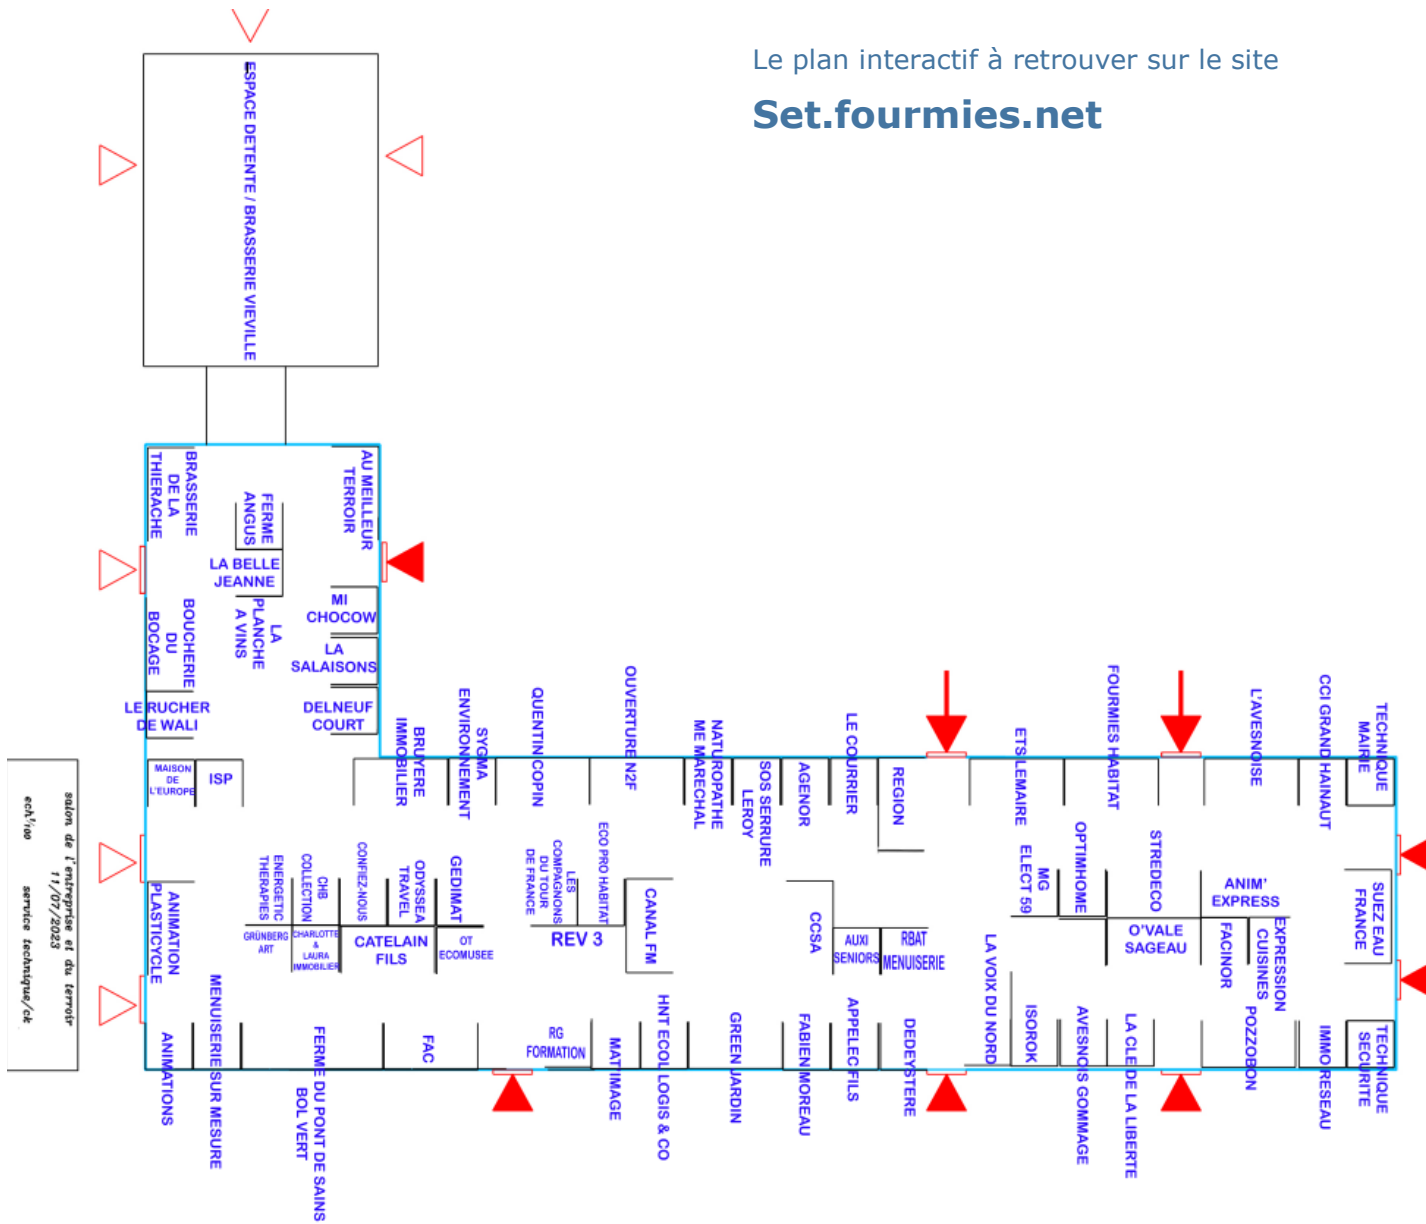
Le plan interactif à retrouver sur le site

Set.fourmies.net

ESPACE DETENTE / BRASSERIE VIEVILLE

BRASSERIE DE LA THIERACHE
FERME ANGUS
AU MEILLEUR TERROIR
LA BELLE JEANNE
MI CHOCOW
BOUCHERIE DU BOCAGE
LA PLANCHE A VINS
LA SALAISONS
LE RUCHER DE WALI
DELNEUF COURT

salon de l'entreprise et du terroir
11/07/2023
ech/100
service technique/ck

MAISON DE L'EUROPE
ISP
BRUYERE IMMOBILIER
SYGMA ENVIRONNEMENT
QUENTIN COPIN
OUVERTURE N2F
NATUROPATHE ME MARECHAL
SOS SERRURE LEROY
AGENOR
LE COURRIER
REGION
ETS LEMAIRE
FOURMIES HABITAT
L'AVESNOISE
CCI GRAND HAINAUT
TECHNIQUE MAIRIE

ENERGETIC THERAPIES
CHB COLLECTION
CONFIEZ-NOUS
ODYSSEA TRAVEL
GEDIMAT
GRÜNBERG ART
CHARLOTTE & LAURA IMMOBILIER
CATELAIN FILS
OT ECOMUSEE
LES COMPAGNONS DU TOUR DE FRANCE
ECO PRO HABITAT
REV 3
CANAL FM
CCSA
AUXI SENIORS
RBAT MENUISERIE
MG ELECT 59
OPTIMHOME
STREDECO
ANIM' EXPRESS
O'VALE SAGEAU
FACINOR
EXPRESSION CUISINES
SUEZ EAU FRANCE
LA VOIX DU NORD
ANIMATION PLASTICYCLE

ANIMATIONS
MENUISERIE SUR MESURE
FERME DU PONT DE SAINS BOL VERT
FAC
RG FORMATION
MAT IMAGE
HNT ECOLOGIS & CO
GREEN JARDIN
FABIEN MOREAU
APPELECFILS
DEDEYSTERE
ISOROK
AVESNOIS GOMMAGE
LA CLE DE LA LIBERTE
POZZOBON
IMMORESEAU
TECHNIQUE SECURITE